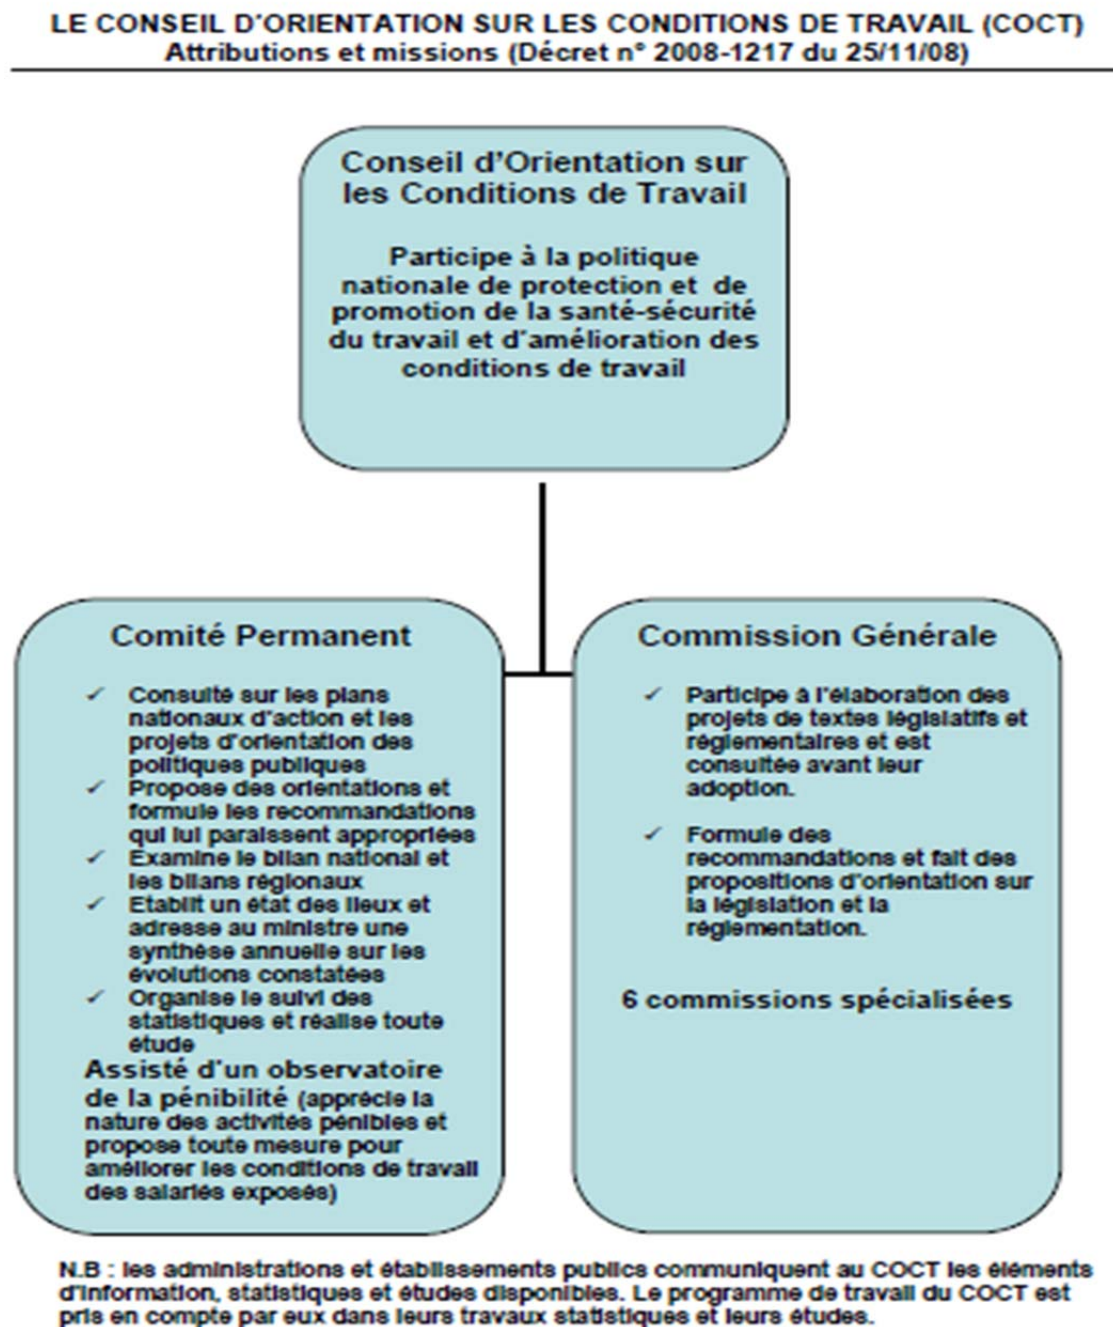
LE CONSEIL D'ORIENTATION SUR LES CONDITIONS DE TRAVAIL (COCT)
Attributions et missions (Décret n° 2008-1217 du 25/11/08)

Conseil d'Orientation sur les Conditions de Travail

Participe à la politique nationale de protection et de promotion de la santé-sécurité du travail et d'amélioration des conditions de travail

Comité Permanent

✓ Consulté sur les plans nationaux d'action et les projets d'orientation des politiques publiques
✓ Propose des orientations et formule les recommandations qui lui paraissent appropriées
✓ Examine le bilan national et les bilans régionaux
✓ Etablit un état des lieux et adresse au ministre une synthèse annuelle sur les évolutions constatées
✓ Organise le suivi des statistiques et réalise toute étude

Assisté d'un observatoire de la pénibilité (apprécie la nature des activités pénibles et propose toute mesure pour améliorer les conditions de travail des salariés exposés)

Commission Générale

✓ Participe à l'élaboration des projets de textes législatifs et réglementaires et est consultée avant leur adoption.

✓ Formule des recommandations et fait des propositions d'orientation sur la législation et la réglementation.

6 commissions spécialisées

N.B : les administrations et établissements publics communiquent au COCT les éléments d'information, statistiques et études disponibles. Le programme de travail du COCT est pris en compte par eux dans leurs travaux statistiques et leurs études.